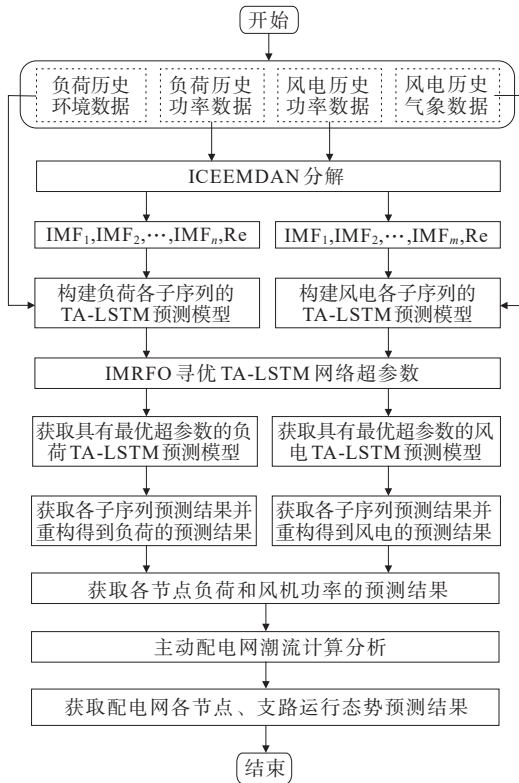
开始

负荷历史环境数据

负荷历史功率数据

风电历史功率数据

风电历史气象数据

ICEEMDAN 分解

$IMF_1, IMF_2, \cdots, IMF_n, Re$

$IMF_1, IMF_2, \cdots, IMF_m, Re$

构建负荷各子序列的 TA-LSTM 预测模型

构建风电各子序列的 TA-LSTM 预测模型

IMRFO 寻优 TA-LSTM 网络超参数

获取具有最优超参数的负荷 TA-LSTM 预测模型

获取具有最优超参数的风电 TA-LSTM 预测模型

获取各子序列预测结果并重构得到负荷的预测结果

获取各子序列预测结果并重构得到风电的预测结果

获取各节点负荷和风机功率的预测结果

主动配电网潮流计算分析

获取配电网各节点、支路运行态势预测结果

结束